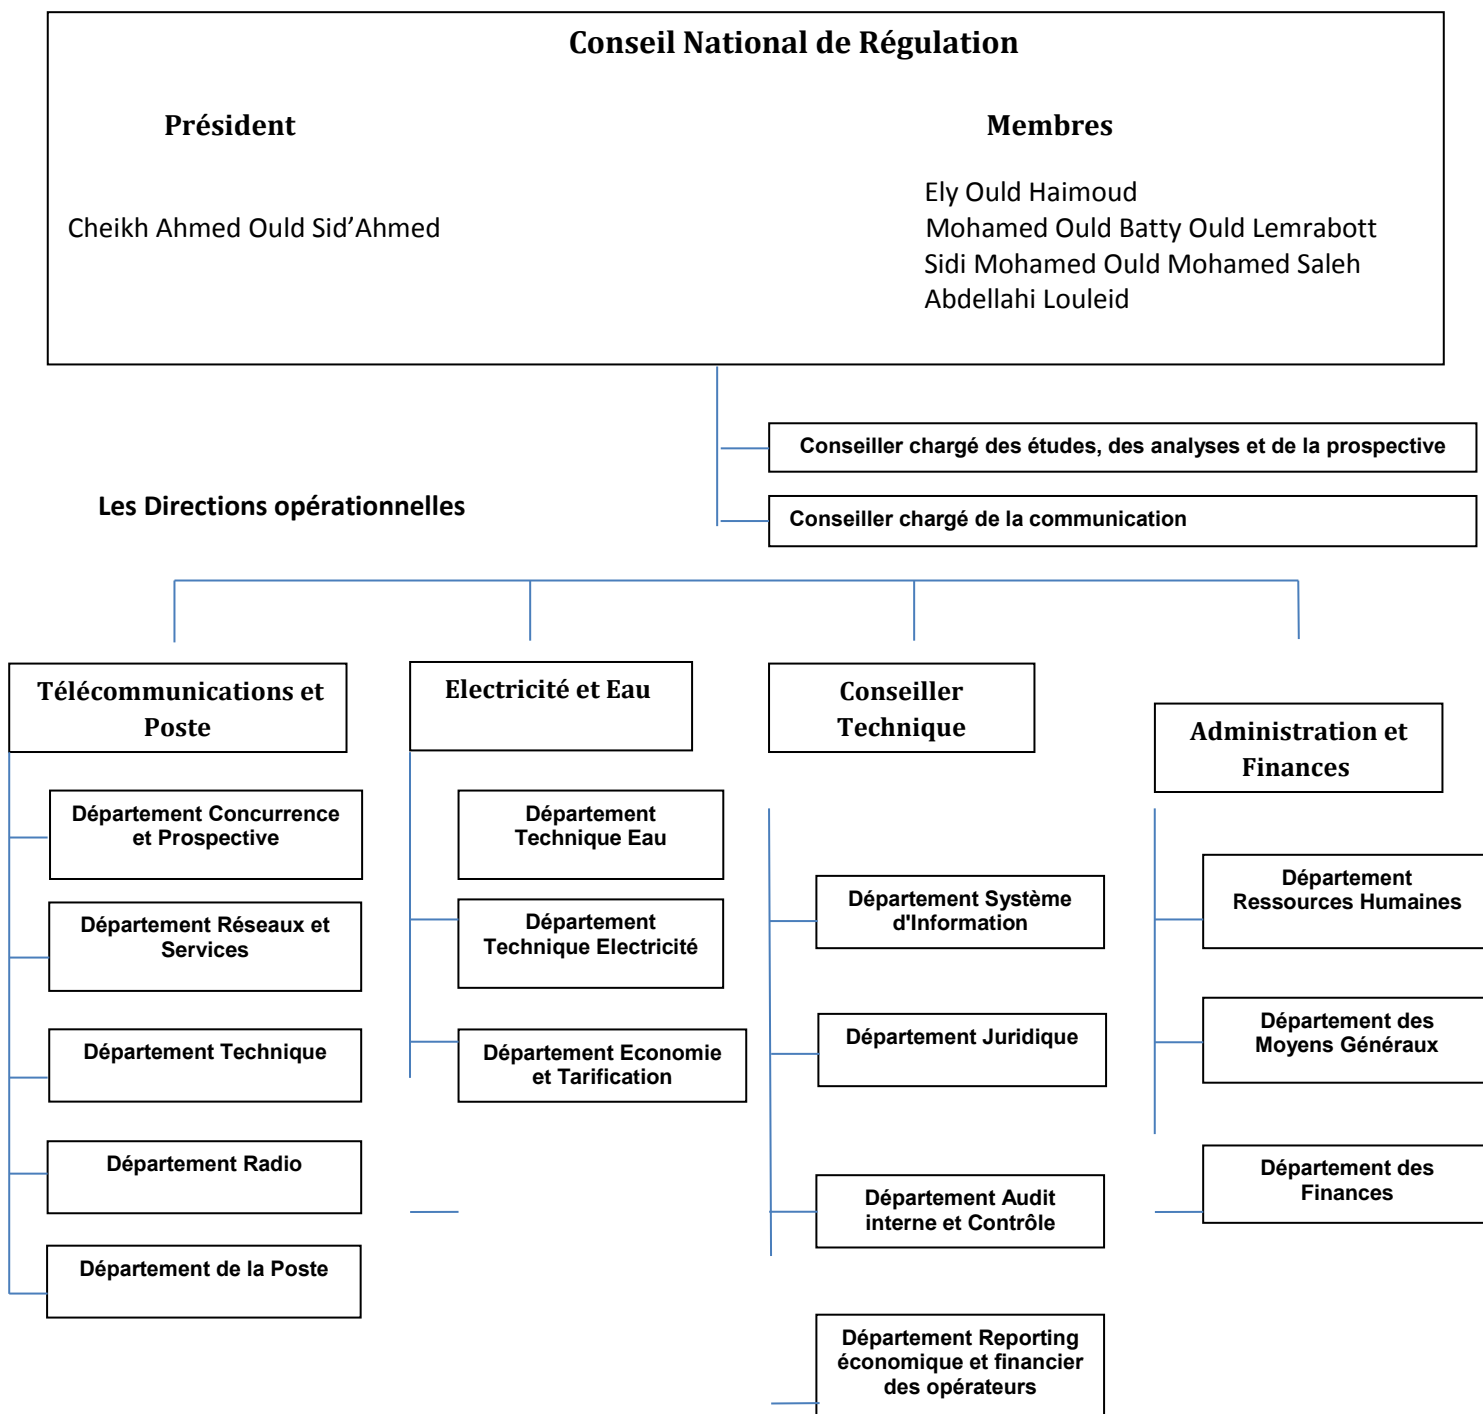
Conseil National de Régulation

Président

Cheikh Ahmed Ould Sid'Ahmed

Membres

Ely Ould Haimoud
Mohamed Ould Batty Ould Lemrabott
Sidi Mohamed Ould Mohamed Saleh
Abdellahi Louleid

Conseiller chargé des études, des analyses et de la prospective

Conseiller chargé de la communication

Les Directions opérationnelles

Télécommunications et Poste

Département Concurrence et Prospective

Département Réseaux et Services

Département Technique

Département Radio

Département de la Poste

Electricité et Eau

Département Technique Eau

Département Technique Electricité

Département Economie et Tarification

Conseiller Technique

Département Système d'Information

Département Juridique

Département Audit interne et Contrôle

Département Reporting économique et financier des opérateurs

Administration et Finances

Département Ressources Humaines

Département des Moyens Généraux

Département des Finances